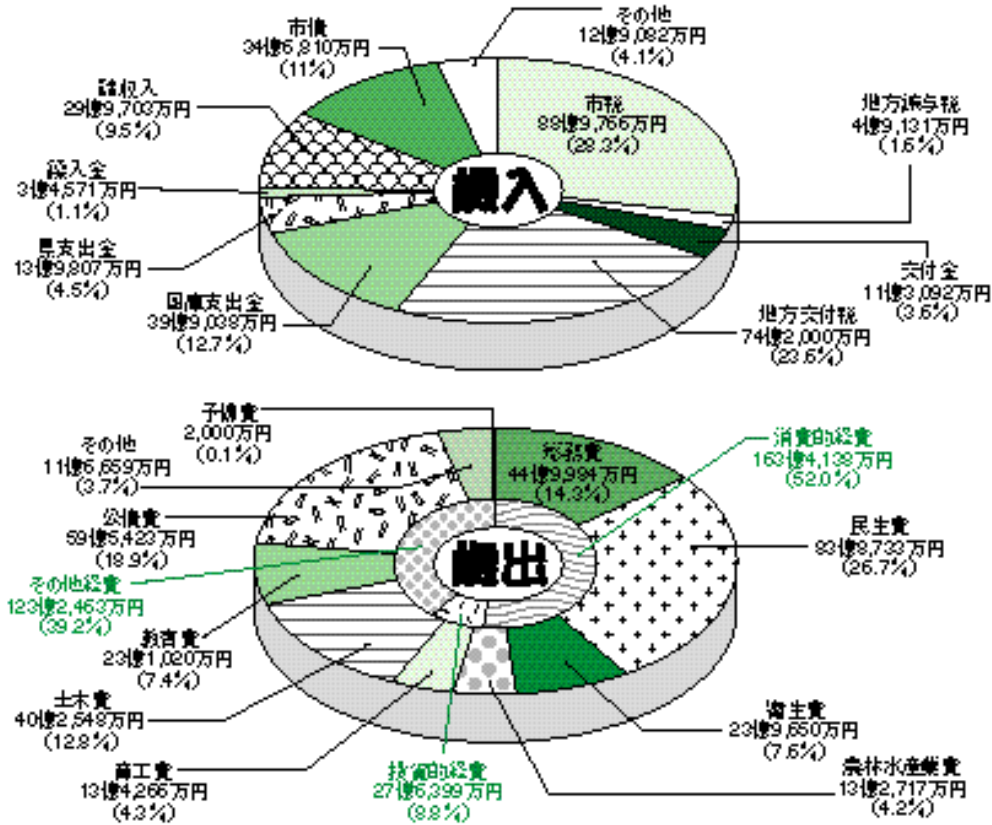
歳入

市債
34億6,810万円
(11%)

その他
12億9,082万円
(4.1%)

市税
88億9,766万円
(28.3%)

地方譲与税
4億9,131万円
(1.6%)

交付金
11億3,092万円
(3.6%)

地方交付税
74億2,000万円
(23.6%)

国庫支出金
39億9,039万円
(12.7%)

県支出金
13億9,807万円
(4.5%)

繰入金
3億4,571万円
(1.1%)

諸収入
29億9,703万円
(9.5%)

歳出

予備費
2,000万円
(0.1%)

総務費
44億9,994万円
(14.3%)

消費的経費
163億4,138万円
(52.0%)

民生費
83億9,733万円
(26.7%)

衛生費
23億9,650万円
(7.6%)

農林水産業費
13億2,717万円
(4.2%)

投資的経費
27億6,399万円
(8.8%)

商工費
13億4,266万円
(4.3%)

土木費
40億2,549万円
(12.8%)

教育費
23億1,020万円
(7.4%)

その他経費
123億2,463万円
(39.2%)

公債費
59億5,423万円
(18.9%)

その他
11億6,659万円
(3.7%)